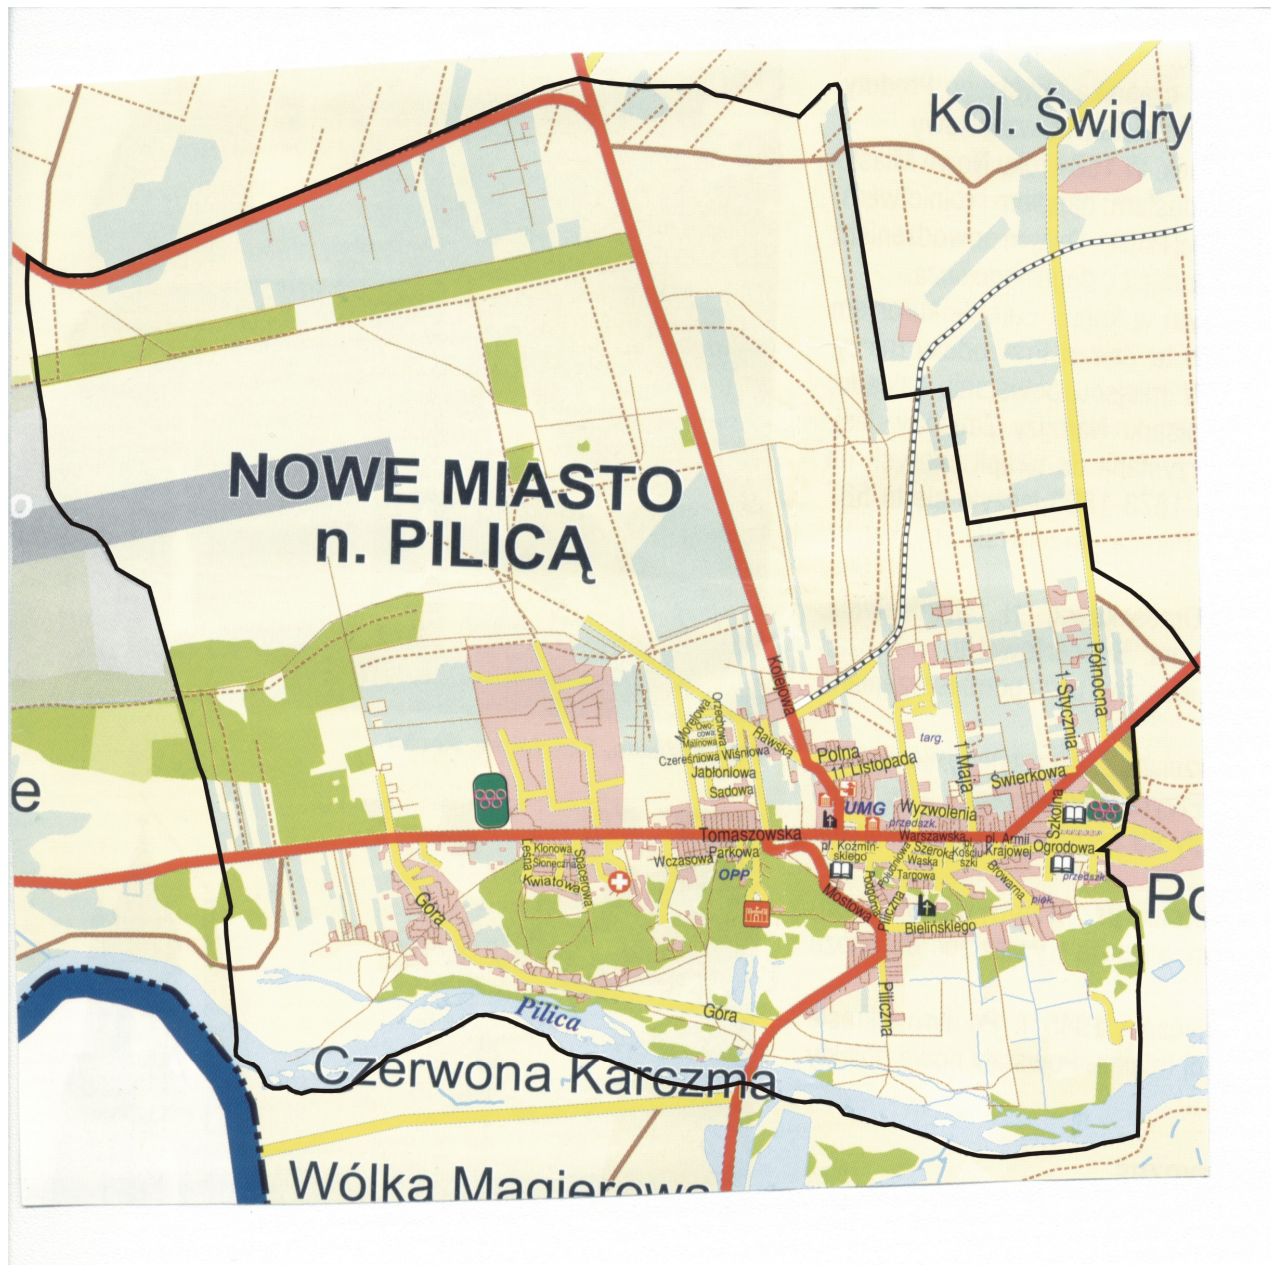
Kol. Świdry

NOWE MIASTO n. PILICĄ

o

e

Kolejowa

Północna

I Stycznia

Morelowa
Orzechowa
Owocowa
Malinowa
Czereśniowa
Wiśniowa
Rawska
Jabłoniowa
Sadowa

Polna
11 Listopada
targ.
1 Maja
Świerkowa

UMG
Wyzwolenia
przedszk.
Szkolna

Tomaszowska
Warszawska
pl. Armii Krajowej
Ogrodowa
przedszk.

Klonowa
Leśna
Słoneczna
Spacerowa
Kwiatowa
Wczasowa
Parkowa
OPP

pl. Koźmińskiego
Szeroka
Kościuszki
Wąska
Targowa
Browarna
Pilicka
Mostowa
Pobożna
Bielińskiego
piek.

Po

Góra

Pilica

Góra

Pilicka

Czerwona Karczma

Wólka Magierowa